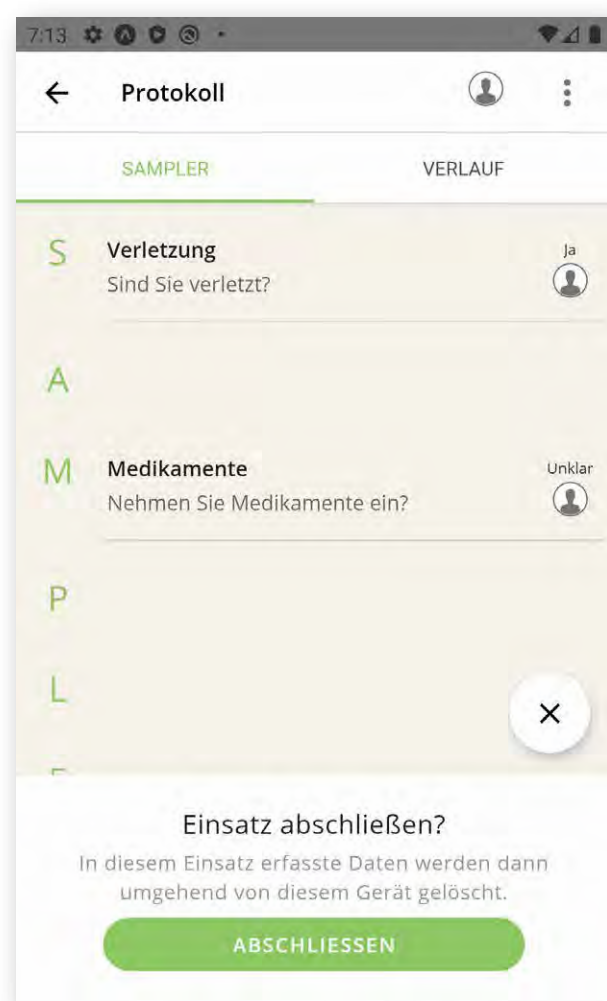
7:13

Protokoll

SAMPLER

VERLAUF

S

Verletzung
Sind Sie verletzt?

Ja

A

M

Medikamente
Nehmen Sie Medikamente ein?

Unklar

P

L

Einsatz abschließen?

In diesem Einsatz erfasste Daten werden dann umgehend von diesem Gerät gelöscht.

ABSCHLIESSEN